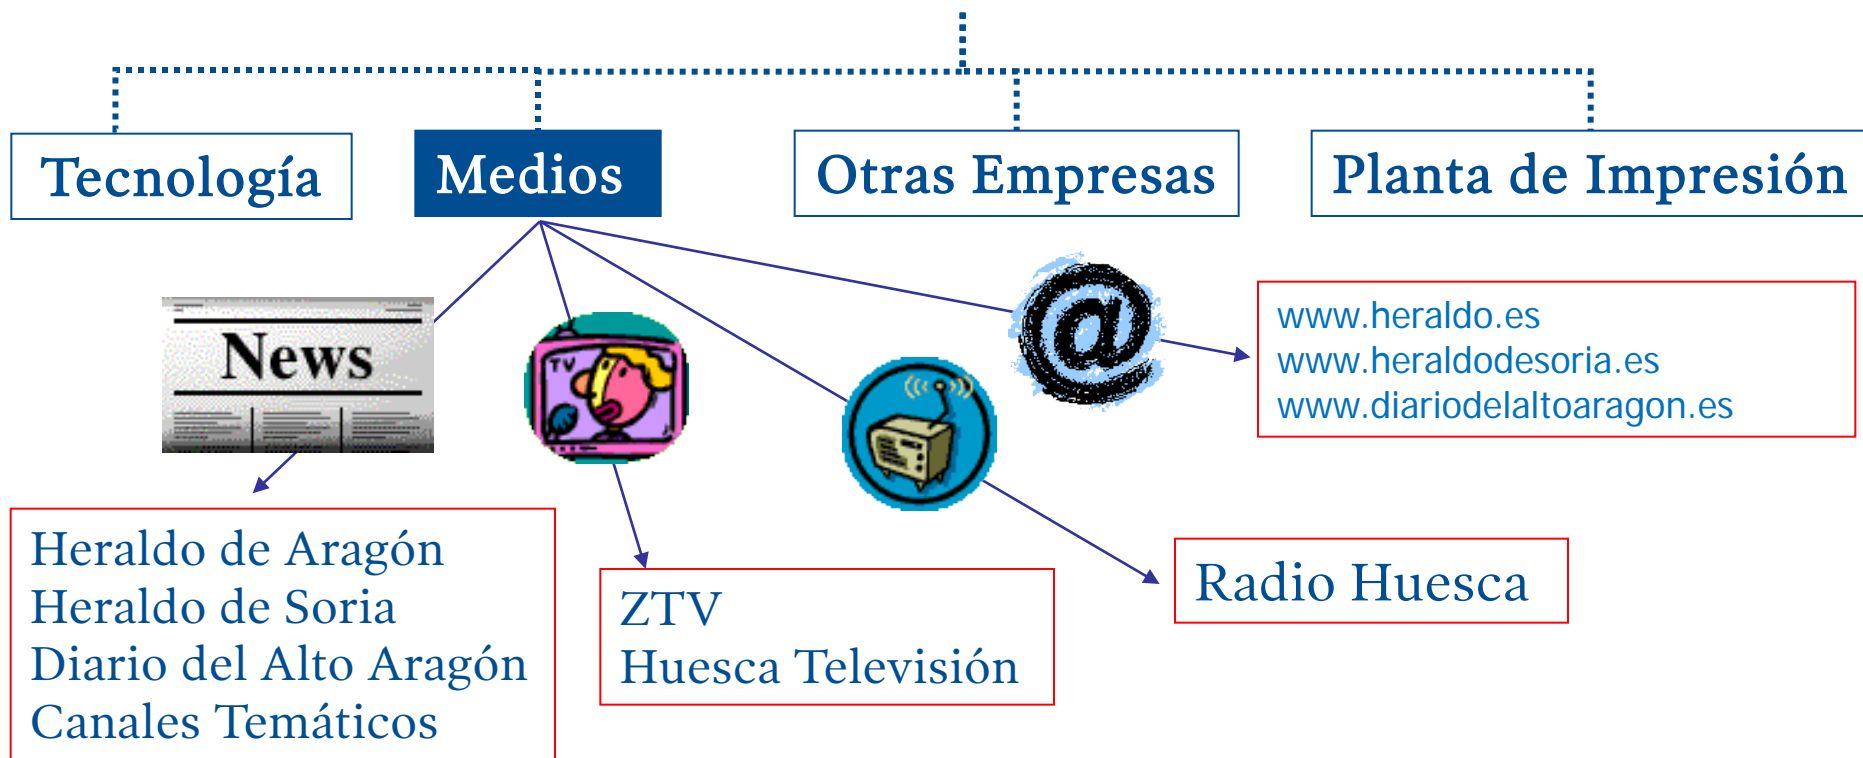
Tecnología

Medios

Otras Empresas

Planta de Impresión

News

TV

@

www.heraldo.es
www.heraldodesoria.es
www.diariodelaltoaragon.es

Heraldo de Aragón
Heraldo de Soria
Diario del Alto Aragón
Canales Temáticos

ZTV
Huesca Televisión

Radio Huesca